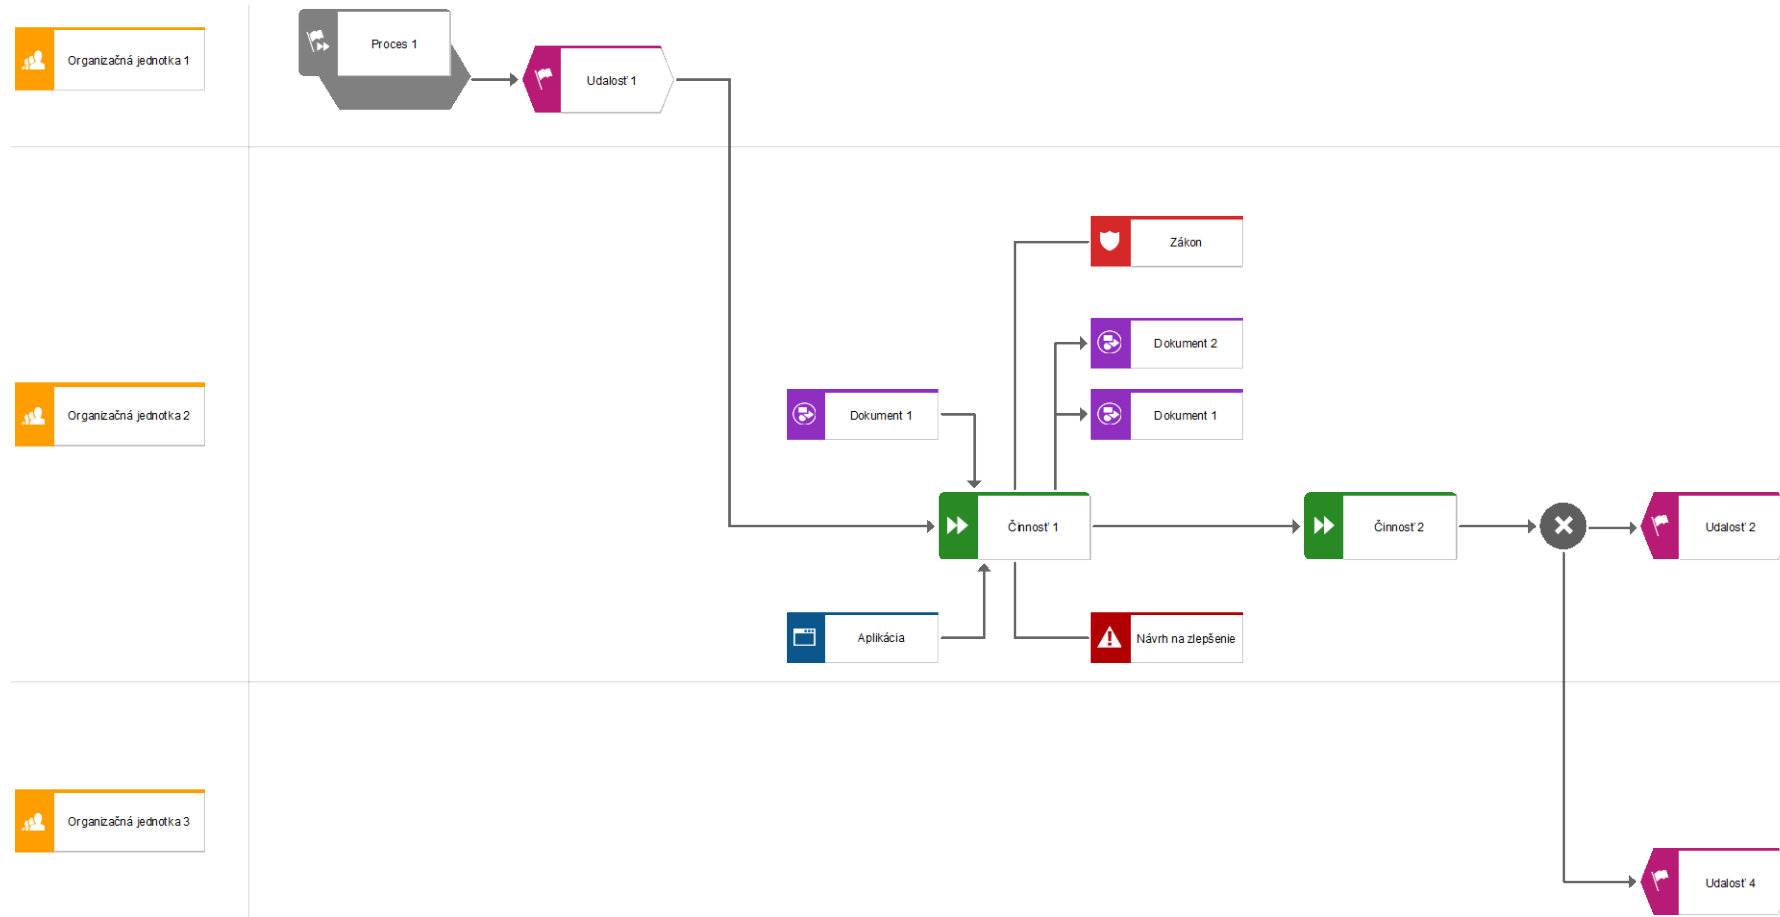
Organizačná jednotka 1

Proces 1

Udalosť 1

Zákon

Dokument 2

Organizačná jednotka 2

Dokument 1

Dokument 1

Činnosť 1

Činnosť 2

Udalosť 2

Aplikácia

Návrh na zlepšenie

Organizačná jednotka 3

Udalosť 4